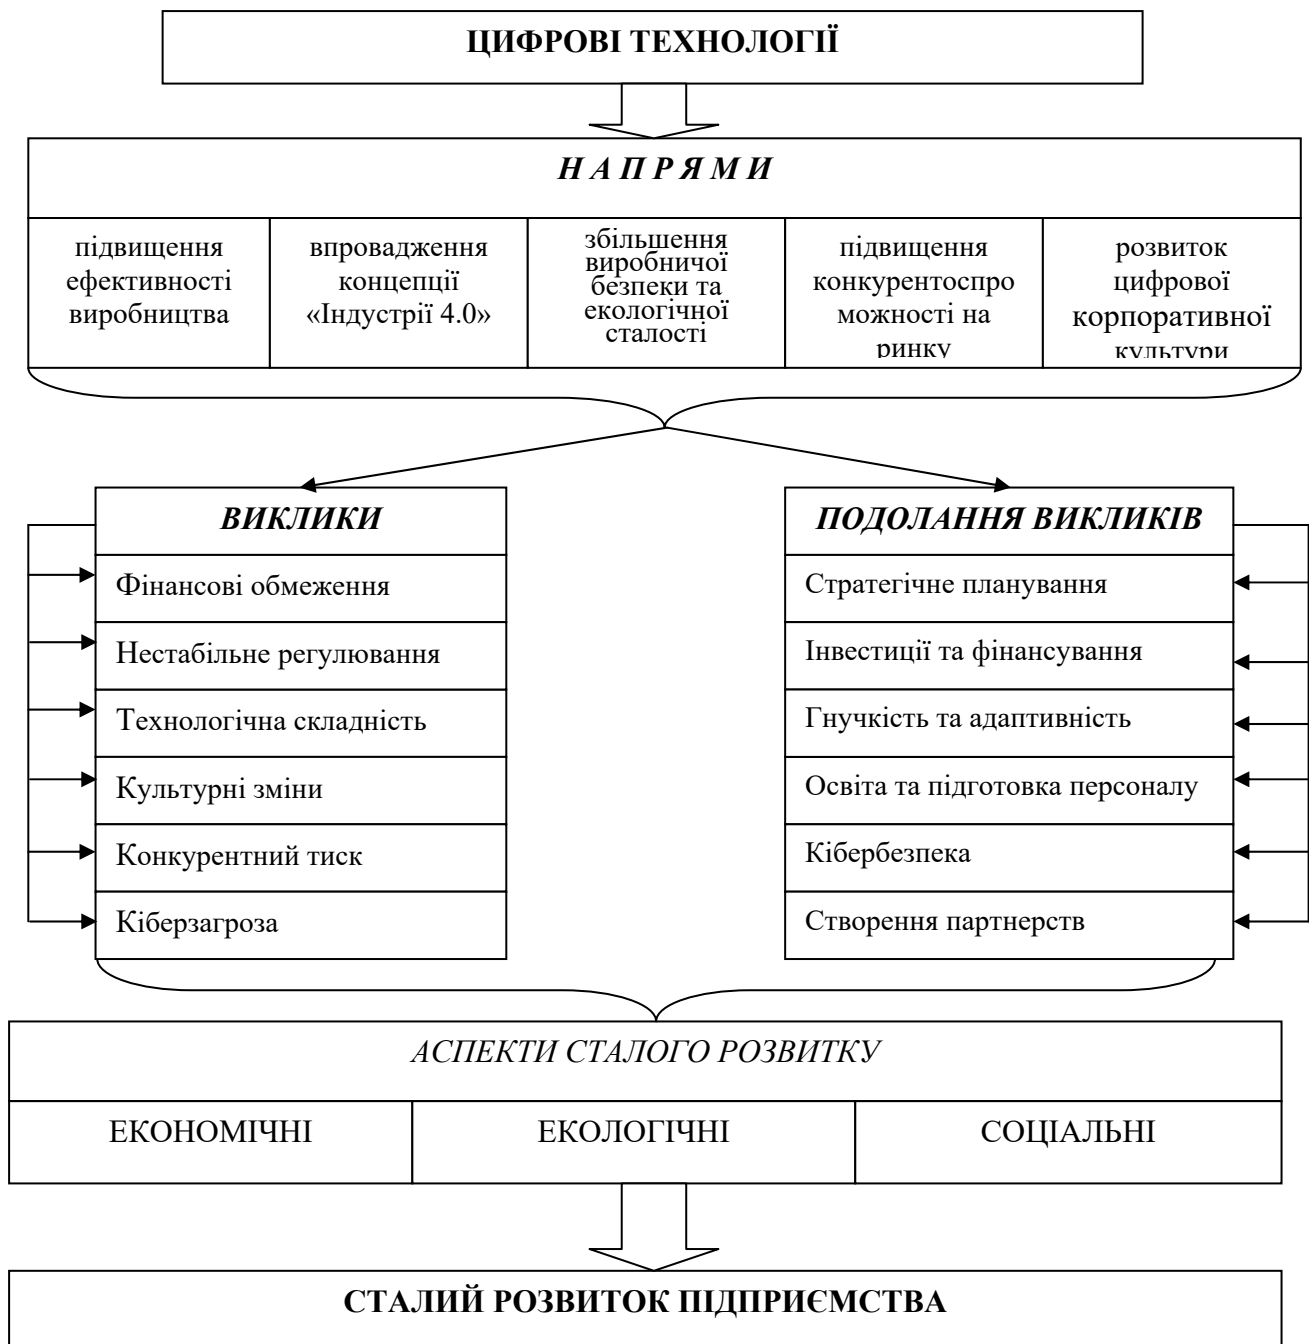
ЦИФРОВІ ТЕХНОЛОГІЇ

Н А П Р Я М И

| підвищення ефективності виробництва | впровадження концепції «Індустрії 4.0» | збільшення виробничої безпеки та екологічної сталості | підвищення конкурентоспроможності на ринку | розвиток цифрової корпоративної культури |
|---|---|---|---|---|

ВИКЛИКИ

Фінансові обмеження

Нестабільне регулювання

Технологічна складність

Культурні зміни

Конкурентний тиск

Кіберзагроза

ПОДОЛАННЯ ВИКЛИКІВ

Стратегічне планування

Інвестиції та фінансування

Гнучкість та адаптивність

Освіта та підготовка персоналу

Кібербезпека

Створення партнерств

АСПЕКТИ СТАЛОГО РОЗВИТКУ

| ЕКОНОМІЧНІ | ЕКОЛОГІЧНІ | СОЦІАЛЬНІ |
|---|---|---|

СТАЛИЙ РОЗВИТОК ПІДПРИЄМСТВА